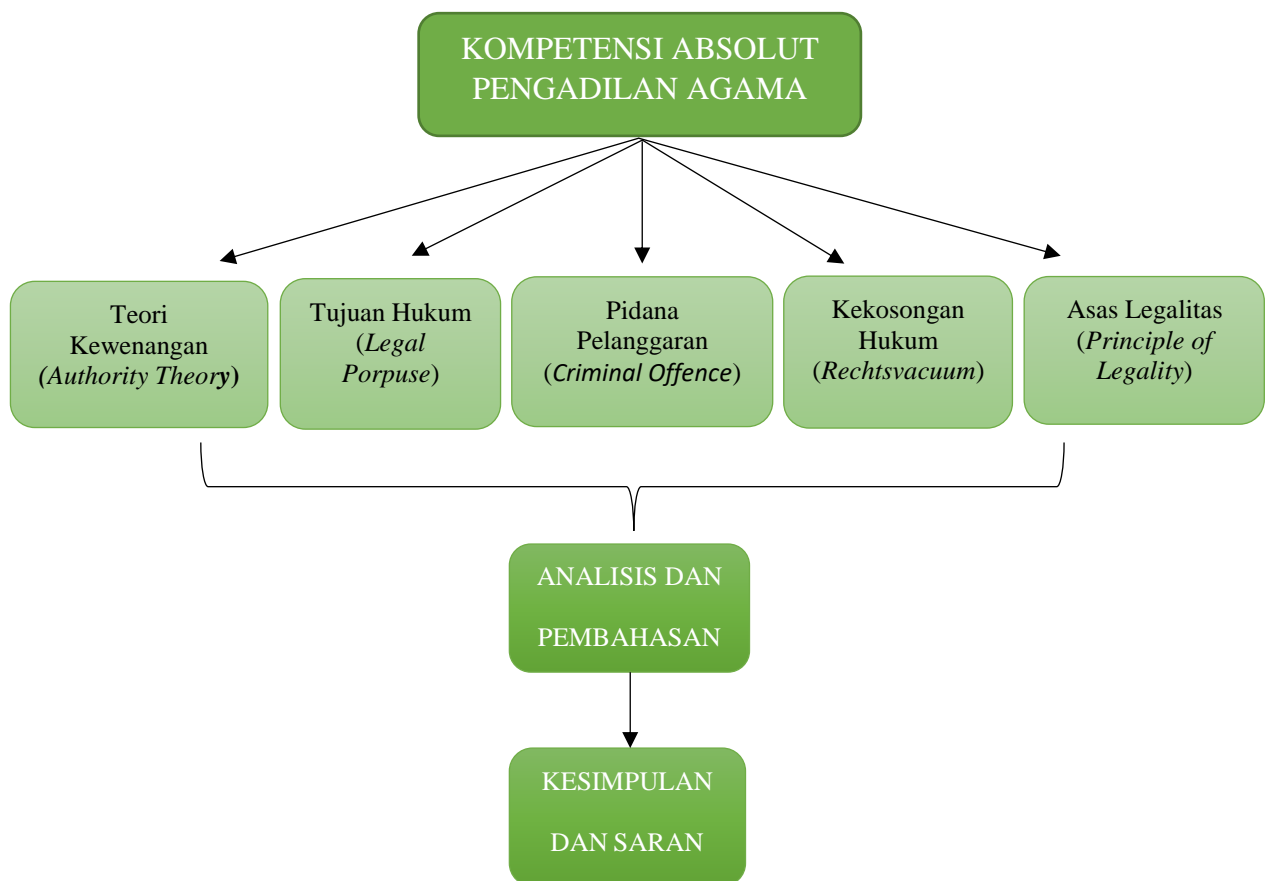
KOMPETENSI ABSOLUT PENGADILAN AGAMA

Teori Kewenangan (Authority Theory)

Tujuan Hukum (Legal Porpuse)

Pidana Pelanggaran (Criminal Offence)

Kekosongan Hukum (Rechtsvacuum)

Asas Legalitas (Principle of Legality)

ANALISIS DAN PEMBAHASAN

KESIMPULAN DAN SARAN